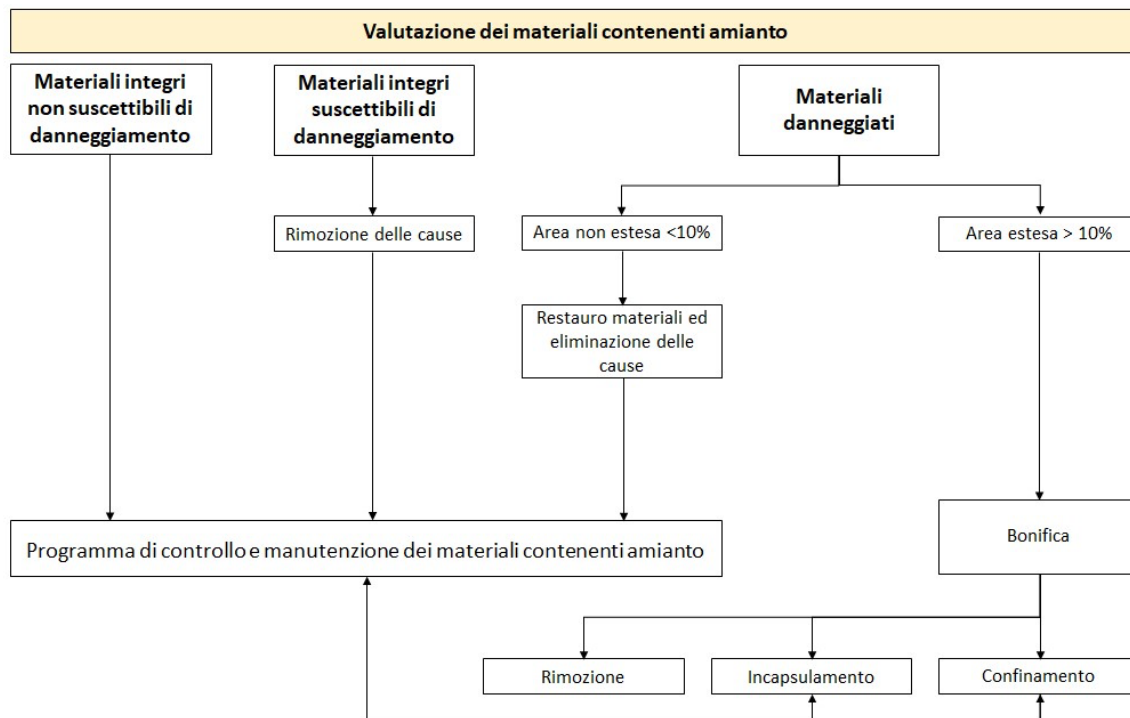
Valutazione dei materiali contenenti amianto

Materiali integri non suscettibili di danneggiamento

Materiali integri suscettibili di danneggiamento

Materiali danneggiati

Rimozione delle cause

Area non estesa <10%

Area estesa > 10%

Restauro materiali ed eliminazione delle cause

Programma di controllo e manutenzione dei materiali contenenti amianto

Bonifica

Rimozione

Incapsulamento

Confinamento